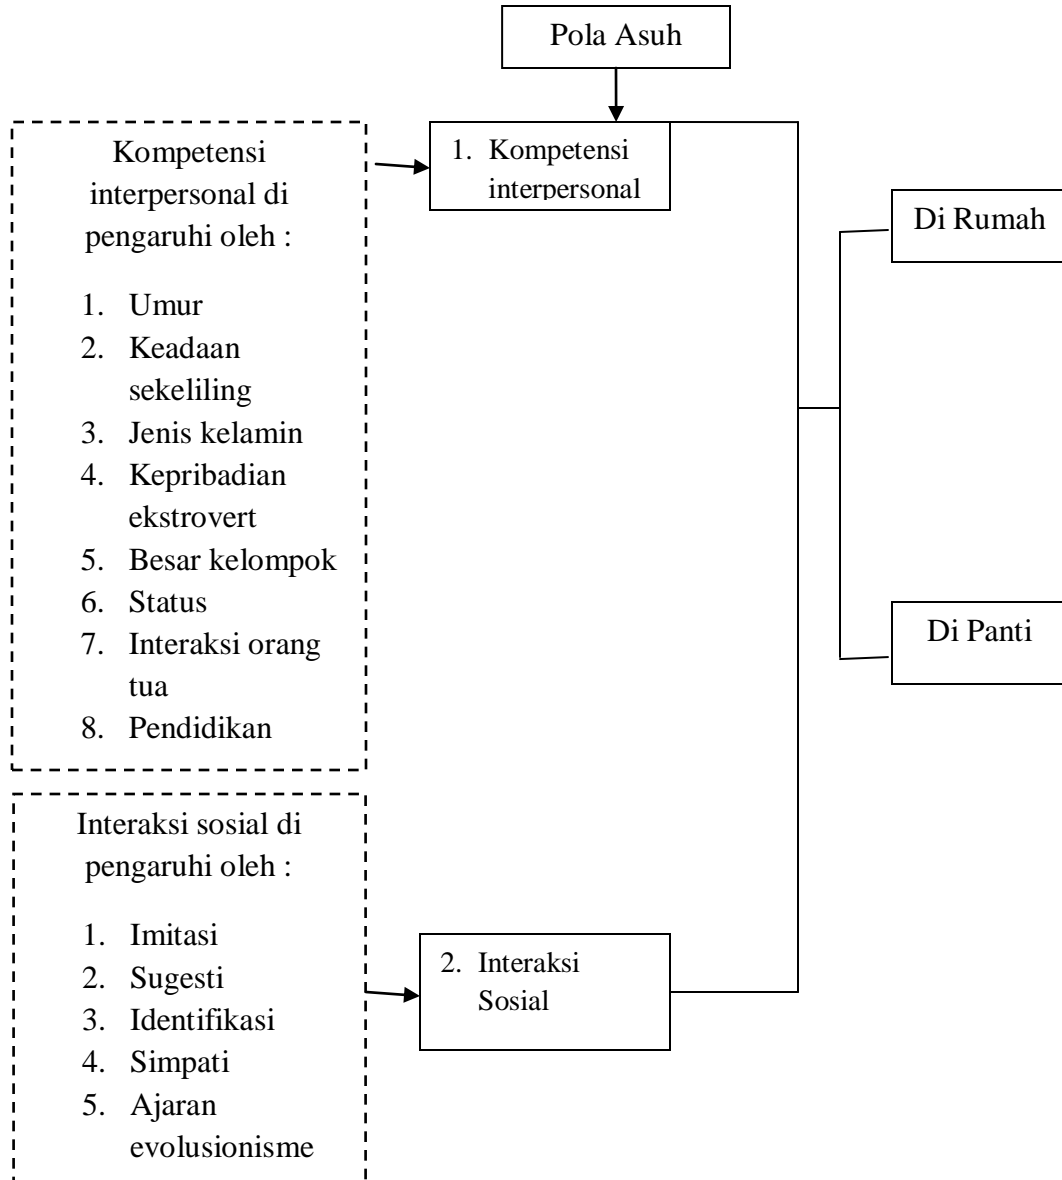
Pola Asuh

Kompetensi interpersonal di pengaruhi oleh :

1. Umur
2. Keadaan sekeliling
3. Jenis kelamin
4. Kepribadian ekstrovert
5. Besar kelompok
6. Status
7. Interaksi orang tua
8. Pendidikan

1. Kompetensi interpersonal

Di Rumah

Di Panti

Interaksi sosial di pengaruhi oleh :

1. Imitasi
2. Sugesti
3. Identifikasi
4. Simpati
5. Ajaran evolusionisme

2. Interaksi Sosial